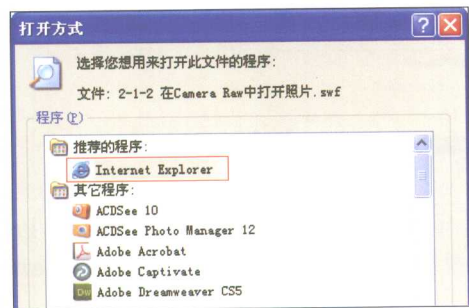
打开方式

?

选择您想用来打开此文件的程序：

文件：2-1-2 在Camera Raw中打开照片.swf

程序(P)

推荐的程序：

Internet Explorer

其它程序：

ACDSee 10

ACDSee Photo Manager 12

Adobe Acrobat

Adobe Captivate

Adobe Dreamweaver CS5